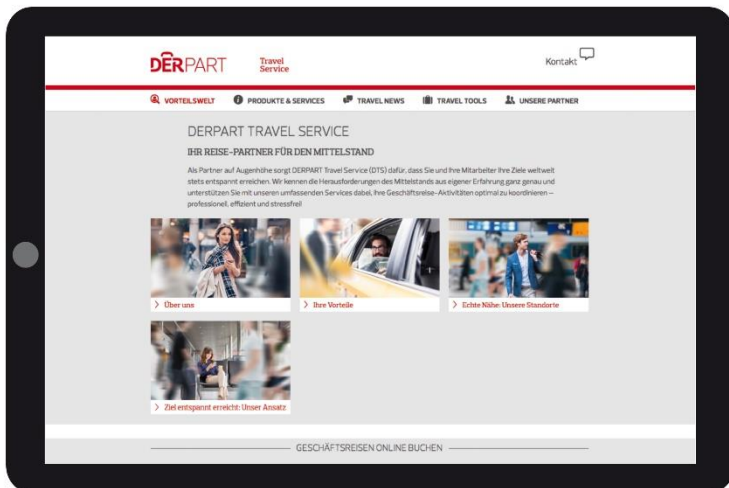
DERPART Travel Service

Kontakt

VORTEILSWELT PRODUKTE & SERVICES TRAVEL NEWS TRAVEL TOOLS UNSERE PARTNER

DERPART TRAVEL SERVICE

IHR REISE-PARTNER FÜR DEN MITTELSTAND

Als Partner auf Augenhöhe sorgt DERPART Travel Service (DTS) dafür, dass Sie und Ihre Mitarbeiter Ihre Ziele weltweit stets entspannt erreichen. Wir kennen die Herausforderungen des Mittelstands aus eigener Erfahrung ganz genau und unterstützen Sie mit unseren umfassenden Services dabei, Ihre Geschäftsreise-Aktivitäten optimal zu koordinieren – professionell, effizient und stressfrei

Über uns

Ihre Vorteile

Echte Nähe: Unsere Standorte

Ziel entspannt erreicht: Unser Ansatz

GESCHÄFTSREISEN ONLINE BUCHEN